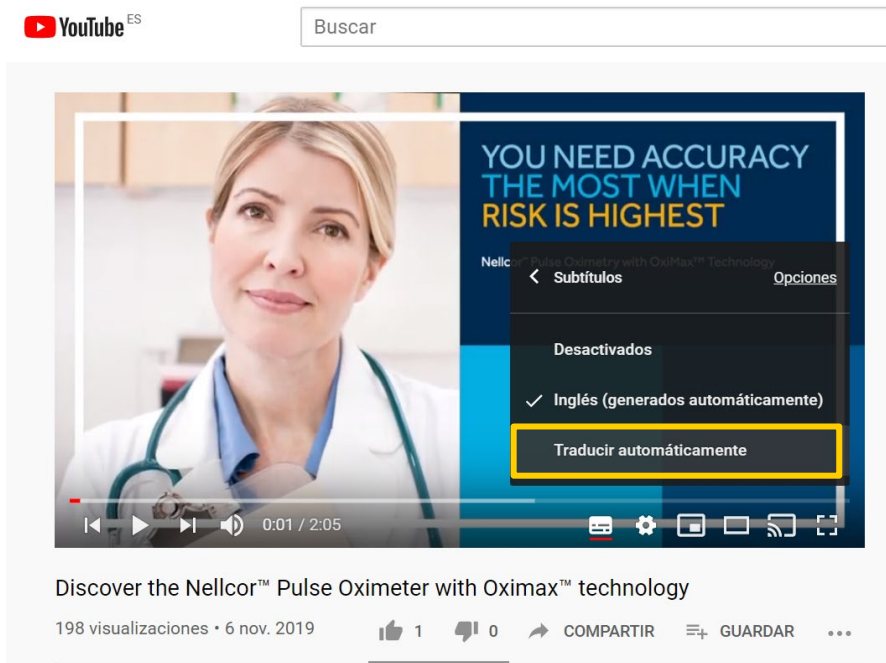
YouTube ES

Buscar

YOU NEED ACCURACY THE MOST WHEN RISK IS HIGHEST

Nellcor™ Pulse Oximetry with OxiMax™ Technology

Subtítulos
Opciones

Desactivados

✓ Inglés (generados automáticamente)

Traducir automáticamente

0:01 / 2:05

Discover the Nellcor™ Pulse Oximeter with Oximax™ technology

198 visualizaciones • 6 nov. 2019

1
0
COMPARTIR
GUARDAR